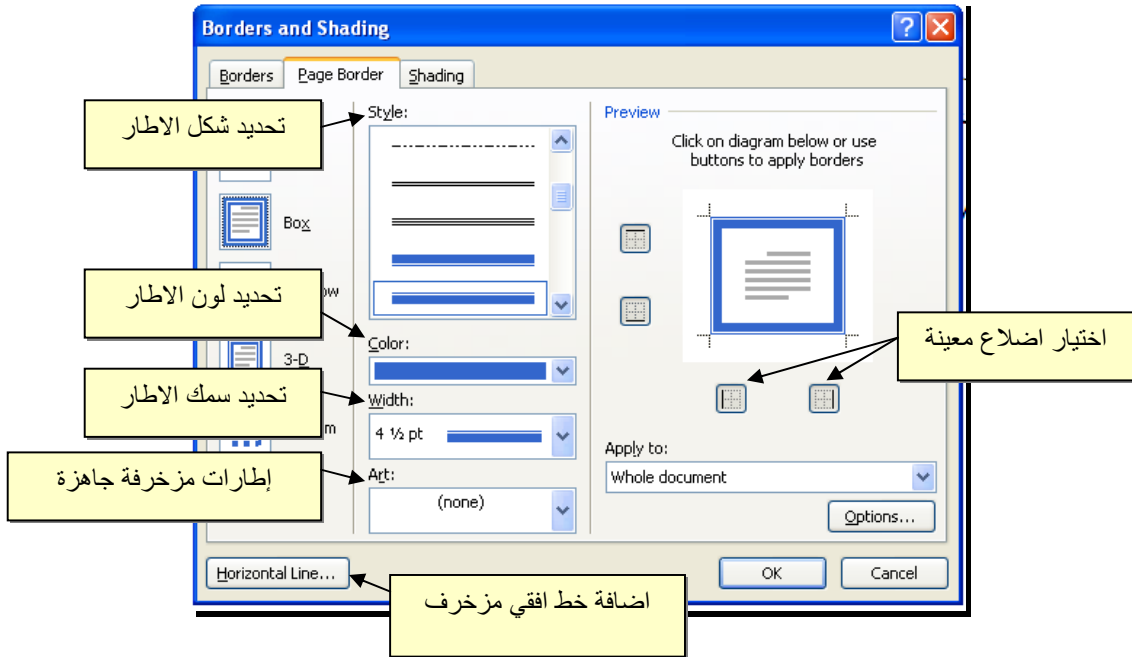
Borders and Shading

Borders | Page Border | Shading

تحديد شكل الاطار

Style:

Box

تحديد لون الاطار

ow

Color:

3-D

تحديد سمك الاطار

Width:

4 ½ pt

m

إطارات مزخرفة جاهزة

Art:

(none)

Preview

Click on diagram below or use buttons to apply borders

اختيار اضلاع معينة

Apply to:

Whole document

Options...

Horizontal Line...

OK

Cancel

اضافة خط افقي مزخرف